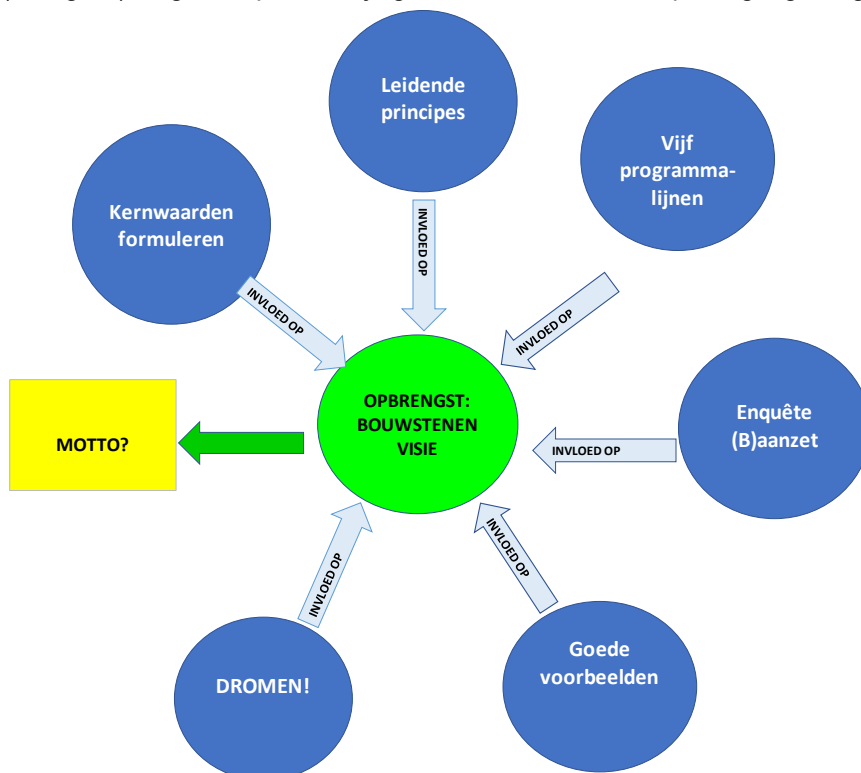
Leidende principes

Vijf programma-lijnen

Kernwaarden formuleren

INVLOED OP

INVLOED OP

INVLOED OP

MOTTO?

OPBRENGST: BOUWSTENEN VISIE

Enquête (B)aanzet

INVLOED OP

INVLOED OP

INVLOED OP

DROMEN!

Goede voorbeelden